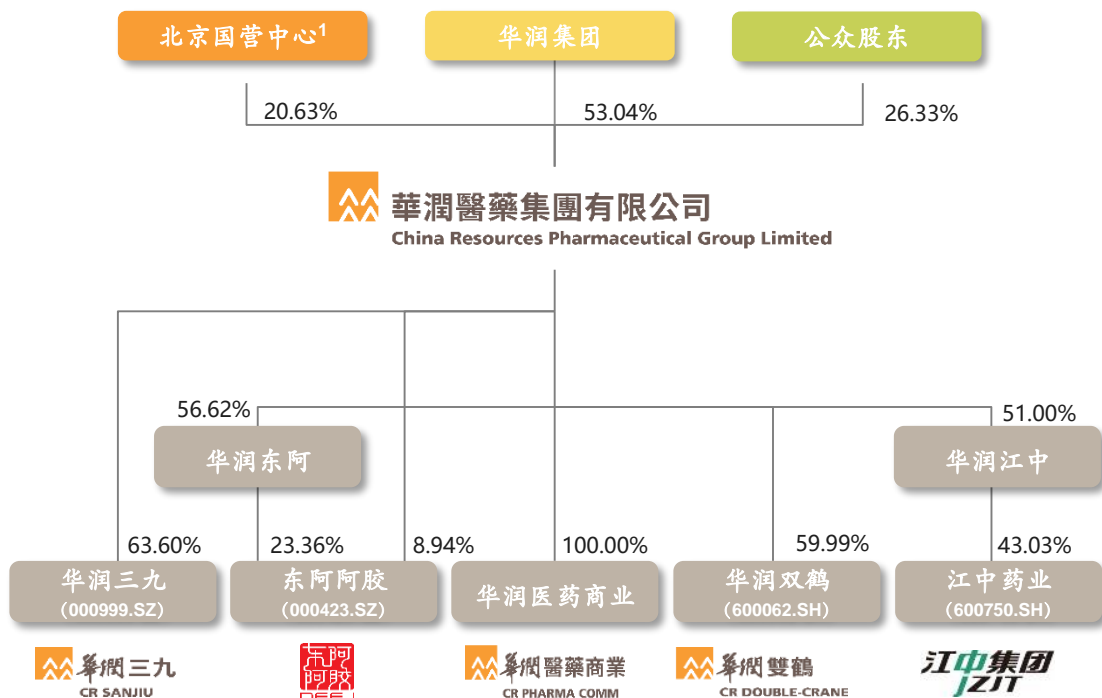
北京国营中心$^1$

华润集团

公众股东

20.63%

53.04%

26.33%

華潤醫藥集團有限公司
China Resources Pharmaceutical Group Limited

56.62%

51.00%

华润东阿

华润江中

63.60%

23.36%

8.94%

100.00%

59.99%

43.03%

华润三九
(000999.SZ)

东阿阿胶
(000423.SZ)

华润医药商业

华润双鹤
(600062.SH)

江中药业
(600750.SH)

華潤三九
CR SANJIU

东阿阿胶

華潤醫藥商業
CR PHARMA COMM

華潤雙鶴
CR DOUBLE-CRANE

江中集团
JZJT